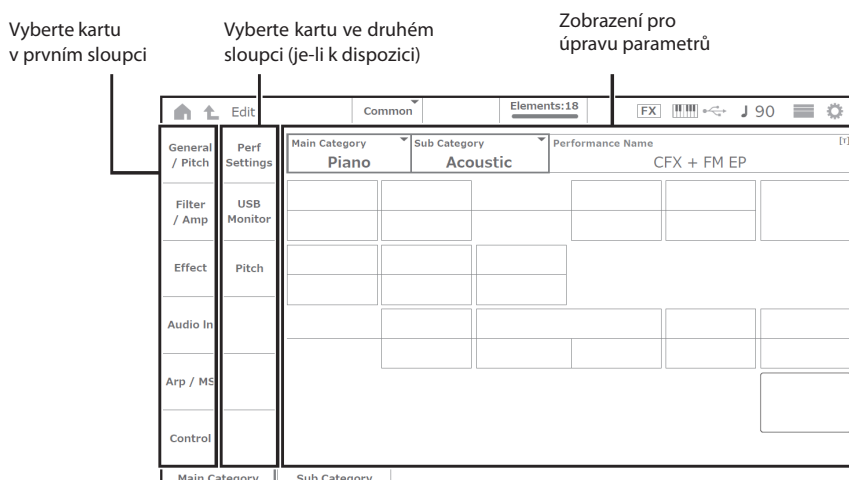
Vyberte kartu v prvním sloupci

Vyberte kartu ve druhém sloupci (je-li k dispozici)

Zobrazení pro úpravu parametrů

Edit

Common

Elements:18

FX

♩ 90

General / Pitch

Filter / Amp

Effect

Audio In

Arp / MS

Control

Perf Settings

USB Monitor

Pitch

Main Category

Piano

Sub Category

Acoustic

Performance Name

CFX + FM EP

Main Category

Sub Category